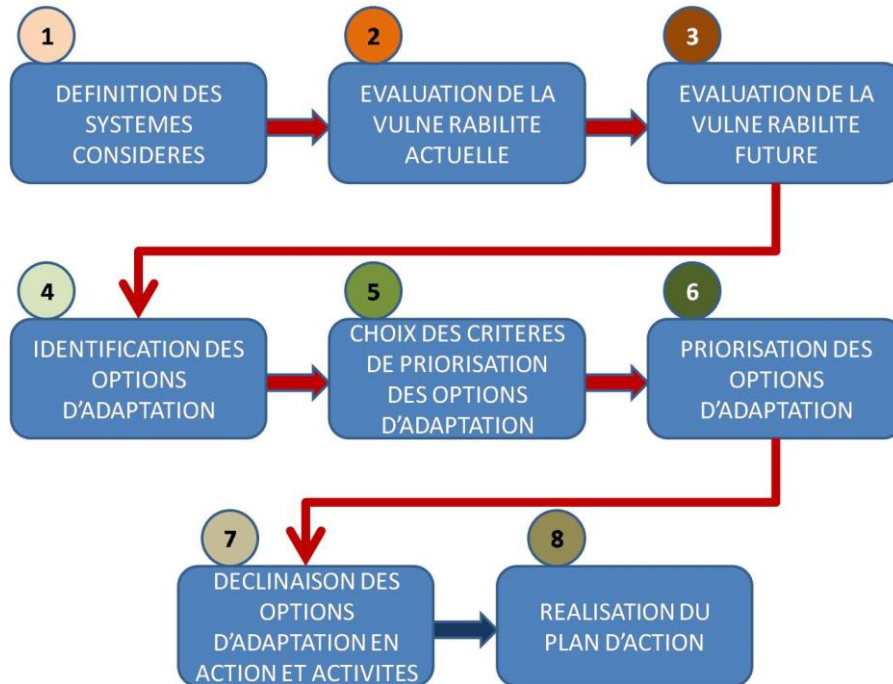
1
DEFINITION DES SYSTEMES CONSIDERES

2
EVALUATION DE LA VULNE RABILITE ACTUELLE

3
EVALUATION DE LA VULNE RABILITE FUTURE

4
IDENTIFICATION DES OPTIONS D'ADAPTATION

5
CHOIX DES CRITERES DE PRIORISATION DES OPTIONS D'ADAPTATION

6
PRIORISATION DES OPTIONS D'ADAPTATION

7
DECLINAISON DES OPTIONS D'ADAPTATION EN ACTION ET ACTIVITES

8
REALISATION DU PLAN D'ACTION